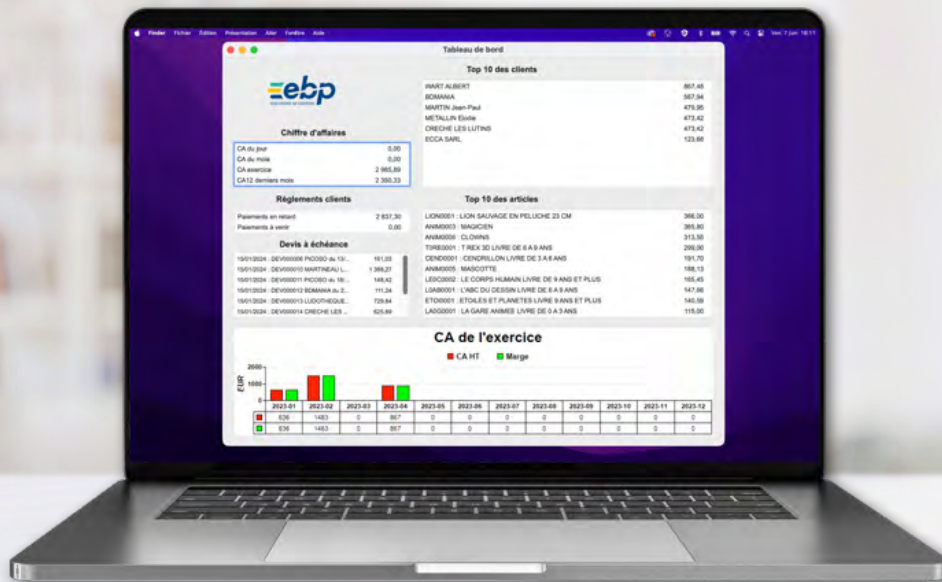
Finder Fichier Édition Présentation Aller Fenêtre Aide

Tableau de bord

ebp

Chiffre d'affaires

CA du jour 0,00
CA du mois 0,00
CA exercice 2 985,89
CA12 derniers mois 2 390,33

Top 10 des clients

WART ALBERT 867,48
BOMANIA 567,94
MARTIN Jean-Paul 479,95
METALLIN Elodie 473,42
CRECHE LES LUTINS 473,42
ECCA SARL 123,68

Règlements clients

Paiements en retard 2 837,30
Paiements à venir 0,00

Devis à échéance

15/01/2024 : DEV000009 PICOSO du 13/... 161,03
15/01/2024 : DEV000010 MARTINEAU L... 1 366,27
15/01/2024 : DEV000011 PICOSO du 16/... 148,42
15/01/2024 : DEV000012 BOMANIA du 2... 111,24
15/01/2024 : DEV000013 LUDOTHEQUE... 729,84
15/01/2024 : DEV000014 CRECHE LES ... 625,69

Top 10 des articles

LION0001 : LION SAUVAGE EN PELUCHE 23 CM 366,00
ANIM0003 : MAGICIEN 365,80
ANIM0006 : CLOWNS 313,50
TIRE0001 : T REX 3D LIVRE DE 6 A 9 ANS 299,90
CEND0001 : CENDRILLON LIVRE DE 3 A 6 ANS 191,70
ANIM0005 : MASCOTTE 188,13
LEBC0002 : LE CORPS HUMAIN LIVRE DE 9 ANS ET PLUS 165,45
LIAB0001 : L'ABC DU DESSIN LIVRE DE 6 A 9 ANS 147,66
ETOI0001 : ETOILES ET PLANETES LIVRE 9 ANS ET PLUS 140,59
LAGG0001 : LA GARE ANIMEE LIVRE DE 0 A 3 ANS 115,00

CA de l'exercice

CA HT Marge

2000
1000
0
EUR

| | 2023-01 | 2023-02 | 2023-03 | 2023-04 | 2023-05 | 2023-06 | 2023-07 | 2023-08 | 2023-09 | 2023-10 | 2023-11 | 2023-12 |
|---|---|---|---|---|---|---|---|---|---|---|---|---|
| ■ | 636 | 1483 | 0 | 867 | 0 | 0 | 0 | 0 | 0 | 0 | 0 | 0 |
| ■ | 636 | 1483 | 0 | 867 | 0 | 0 | 0 | 0 | 0 | 0 | 0 | 0 |